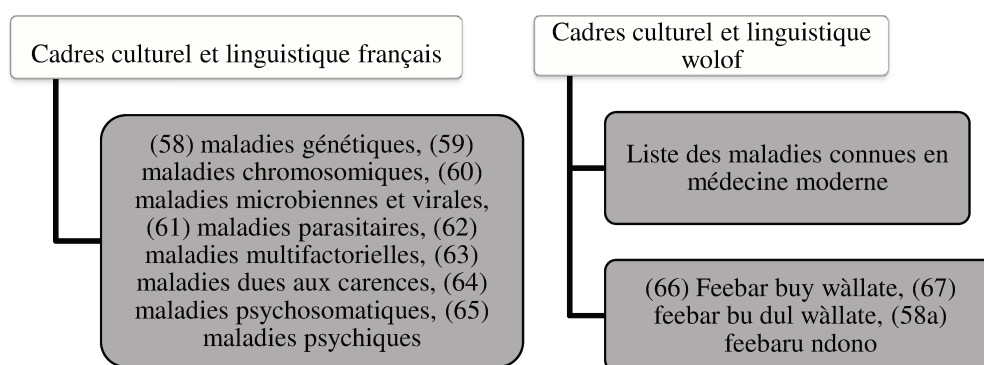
Cadres culturel et linguistique français

(58) maladies génétiques, (59) maladies chromosomiques, (60) maladies microbiennes et virales, (61) maladies parasitaires, (62) maladies multifactorielles, (63) maladies dues aux carences, (64) maladies psychosomatiques, (65) maladies psychiques

Cadres culturel et linguistique wolof

Liste des maladies connues en médecine moderne

(66) Feebar buy wàllate, (67) feebar bu dul wàllate, (58a) feebaru ndono